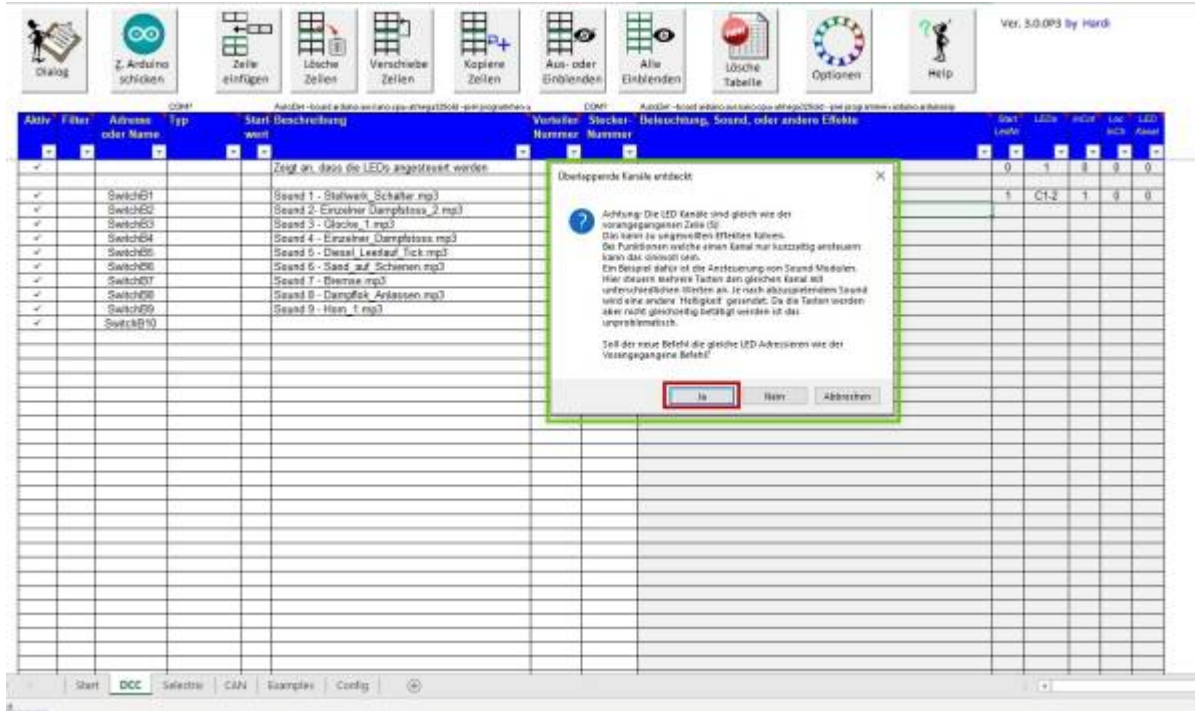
Dialog Z. Arduino schicken Zeile einfügen Lösche Zeilen Verschiebe Zeilen Kopiere Zeilen Aus- oder Einblenden Alle Einblenden Lösche Tabelle Optionen Help

Ver. 3.0.0P3 by Hardi

| Aktiv | Filter | Adresse oder Name | Typ | Start wert | Beschreibung | Verteiler Nummer | Stecker-Nummer | Beleuchtung, Sound, oder andere Effekte | Start LedNr | LEDs | InCnt | Loc InCh | LED Kanal |
|---|---|---|---|---|---|---|---|---|---|---|---|---|---|
| ✓ | | | | | Zeigt an, dass die LEDs angesteuert werden | | | | 0 | 1 | 0 | 0 | 0 |
| ✓ | | SwitchB1 | | | Sound 1 - Stellwerk_Schalter.mp3 | | | | 1 | C1-2 | 1 | 0 | 0 |
| ✓ | | SwitchB2 | | | Sound 2- Einzelner Dampfstoss_2.mp3 | | | | | | | | |
| ✓ | | SwitchB3 | | | Sound 3 - Glocke_1.mp3 | | | | | | | | |
| ✓ | | SwitchB4 | | | Sound 4 - Einzelner_Dampfstoss.mp3 | | | | | | | | |
| ✓ | | SwitchB5 | | | Sound 5 - Diesel_Leerlauf_Tick.mp3 | | | | | | | | |
| ✓ | | SwitchB6 | | | Sound 6 - Sand_auf_Schienen.mp3 | | | | | | | | |
| ✓ | | SwitchB7 | | | Sound 7 - Bremse.mp3 | | | | | | | | |
| ✓ | | SwitchB8 | | | Sound 8 - Dampflok_Anlassen.mp3 | | | | | | | | |
| ✓ | | SwitchB9 | | | Sound 9 - Horn_1.mp3 | | | | | | | | |
| ✓ | | SwitchB10 | | | | | | | | | | | |

Überlappende Kanäle entdeckt

Achtung: Die LED Kanäle sind gleich wie der vorangegangenen Zeile (S) Das kann zu ungewollten Effekten führen. Bei Funktionen welche einen Kanal nur kurzzeitig ansteuern kann das sinnvoll sein. Ein Beispiel dafür ist die Ansteuerung von Sound-Modulen. Hier steuern mehrere Tasten den gleichen Kanal mit unterschiedlichen Werten an. Je nach abzuspielendem Sound wird eine andere 'Helligkeit' gesendet. Da die Tasten werden aber nicht gleichzeitig betätigt werden ist das unproblematisch.

Soll der neue Befehl die gleiche LED Adressieren wie der Vorangegangene Befehl?

Ja Nein Abbrechen

Start DCC Selectrix CAN Examples Config